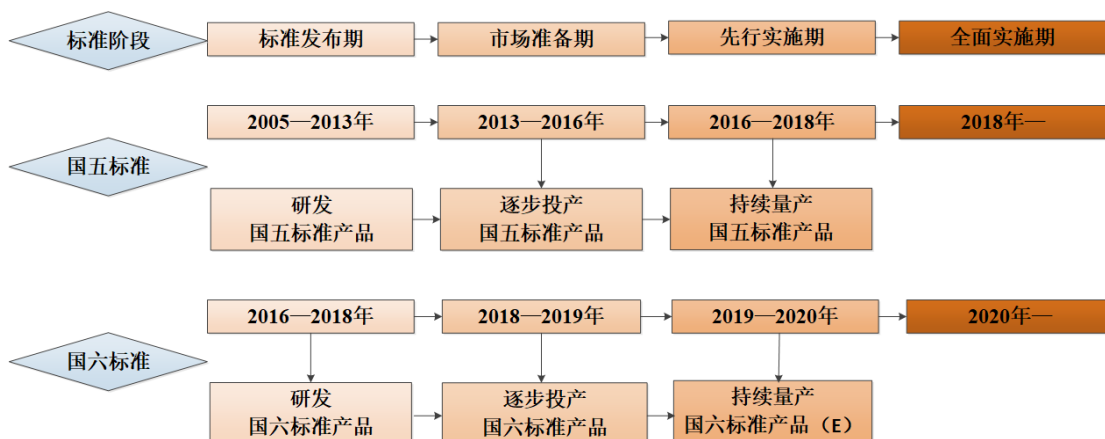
标准阶段

标准发布期

市场准备期

先行实施期

全面实施期

2005—2013年

2013—2016年

2016—2018年

2018年—

国五标准

研发
国五标准产品

逐步投产
国五标准产品

持续量产
国五标准产品

2016—2018年

2018—2019年

2019—2020年

2020年—

国六标准

研发
国六标准产品

逐步投产
国六标准产品

持续量产
国六标准产品（E）